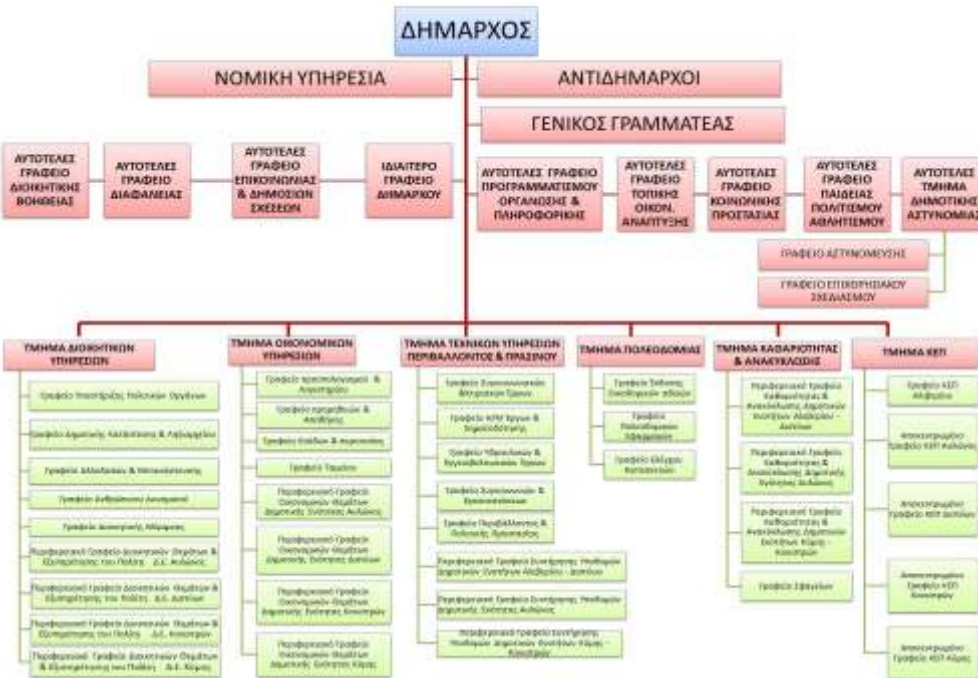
ΔΗΜΑΡΧΟΣ

ΝΟΜΙΚΗ ΥΠΗΡΕΣΙΑ

ΑΝΤΙΔΗΜΑΡΧΟΙ

ΓΕΝΙΚΟΣ ΓΡΑΜΜΑΤΕΑΣ

ΑΥΤΟΤΕΛΕΣ ΓΡΑΦΕΙΟ ΔΙΟΙΚΗΤΙΚΗΣ ΒΟΗΘΕΙΑΣ

ΑΥΤΟΤΕΛΕΣ ΓΡΑΦΕΙΟ ΔΙΑΦΑΝΕΙΑΣ

ΑΥΤΟΤΕΛΕΣ ΓΡΑΦΕΙΟ ΕΠΙΚΟΙΝΩΝΙΑΣ & ΔΗΜΟΣΙΩΝ ΣΧΕΣΕΩΝ

ΙΔΙΑΙΤΕΡΟ ΓΡΑΦΕΙΟ ΔΗΜΑΡΧΟΥ

ΑΥΤΟΤΕΛΕΣ ΓΡΑΦΕΙΟ ΠΡΟΓΡΑΜΜΑΤΙΣΜΟΥ ΟΡΓΑΝΩΣΗΣ & ΠΛΗΡΟΦΟΡΙΚΗΣ

ΑΥΤΟΤΕΛΕΣ ΓΡΑΦΕΙΟ ΤΟΠΙΚΗΣ ΟΙΚΟΝ. ΑΝΑΠΤΥΞΗΣ

ΑΥΤΟΤΕΛΕΣ ΓΡΑΦΕΙΟ ΚΟΙΝΩΝΙΚΗΣ ΠΡΟΣΤΑΣΙΑΣ

ΑΥΤΟΤΕΛΕΣ ΓΡΑΦΕΙΟ ΠΑΙΔΕΙΑΣ ΠΟΛΙΤΙΣΜΟΥ ΑΘΛΗΤΙΣΜΟΥ

ΑΥΤΟΤΕΛΕΣ ΤΜΗΜΑ ΔΗΜΟΤΙΚΗΣ ΑΣΤΥΝΟΜΙΑΣ

ΓΡΑΦΕΙΟ ΑΣΤΥΝΟΜΕΥΣΗΣ

ΓΡΑΦΕΙΟ ΕΠΙΧΕΙΡΗΣΙΑΚΟΥ ΣΧΕΔΙΑΣΜΟΥ

ΤΜΗΜΑ ΔΙΟΙΚΗΤΙΚΩΝ ΥΠΗΡΕΣΙΩΝ

Γραφείο Υποστήριξης Πολιτικών Οργάνων

Γραφείο Δημοτικής Κατάστασης & Ληξιαρχείου

Γραφείο Αλληλογραφίας & Μεταφράσεων

Γραφείο Ανθρώπινου Δυναμικού

Γραφείο Διοικητικής Μέριμνας

Περιφερειακό Γραφείο Διοικητικών Θεμάτων & Εξυπηρέτησης του Πολίτη Δ.Ε. Αυλώνος

Περιφερειακό Γραφείο Διοικητικών Θεμάτων & Εξυπηρέτησης του Πολίτη Δ.Ε. Δυτικών

Περιφερειακό Γραφείο Διοικητικών Θεμάτων & Εξυπηρέτησης του Πολίτη Δ.Ε. Κουνουπιών

Περιφερειακό Γραφείο Διοικητικών Θεμάτων & Εξυπηρέτησης του Πολίτη Δ.Ε. Κάμας

ΤΜΗΜΑ ΟΙΚΟΝΟΜΙΚΩΝ ΥΠΗΡΕΣΙΩΝ

Γραφείο προϋπολογισμού & Λογιστηρίου

Γραφείο προμηθειών & Αποθήκης

Γραφείο Εσόδων & Περιουσίας

Γραφείο Ταμείου

Περιφερειακό Γραφείο Οικονομικών Θεμάτων Δημοτικής Ενότητας Αυλώνος

Περιφερειακό Γραφείο Οικονομικών Θεμάτων Δημοτικής Ενότητας Δυτικών

Περιφερειακό Γραφείο Οικονομικών Θεμάτων Δημοτικής Ενότητας Κουνουπιών

Περιφερειακό Γραφείο Οικονομικών Θεμάτων Δημοτικής Ενότητας Κάμας

ΤΜΗΜΑ ΤΕΧΝΙΚΩΝ ΥΠΗΡΕΣΙΩΝ ΠΕΡΙΒΑΛΛΟΝΤΟΣ & ΠΡΑΣΙΝΟΥ

Γραφείο Συγκοινωνιακών Μελετών Έργων

Γραφείο Η/Μ Έργων & Σηματοδότησης

Γραφείο Υδραυλικών & Εγγειοβελτιωτικών Έργων

Γραφείο Συγκοινωνιών & Κυκλοφορίας

Γραφείο Περιβάλλοντος & Πολιτικής Προστασίας

Περιφερειακό Γραφείο Εκτέλεσης Υποδομών Δημοτικών Ενοτήτων Αυλώνος - Δυτικών

Περιφερειακό Γραφείο Εκτέλεσης Υποδομών Δημοτικής Ενότητας Αυλώνος

Περιφερειακό Γραφείο Εκτέλεσης Υποδομών Δημοτικών Ενοτήτων Κάμας - Κουνουπιών

ΤΜΗΜΑ ΠΟΛΕΟΔΟΜΙΑΣ

Γραφείο Σχέσεως Οικοδομικών Αδειών

Γραφείο Πολεοδομικών Εφαρμογών

Γραφείο Ελέγχου Κατασκευών

ΤΜΗΜΑ ΚΑΘΑΡΙΟΤΗΤΑΣ & ΑΝΑΚΥΚΛΩΣΗΣ

Περιφερειακό Γραφείο Καθαριότητας & Ανακύκλωσης Δημοτικών Ενοτήτων Αυλώνος - Δυτικών

Περιφερειακό Γραφείο Καθαριότητας & Ανακύκλωσης Δημοτικής Ενότητας Αυλώνος

Περιφερειακό Γραφείο Καθαριότητας & Ανακύκλωσης Δημοτικών Ενοτήτων Κάμας - Κουνουπιών

Γραφείο Σφαγείων

ΤΜΗΜΑ ΚΕΠ

Γραφείο ΚΕΠ Αυλώνος

Αποκεντρωμένο Γραφείο ΚΕΠ Αυλώνος

Αποκεντρωμένο Γραφείο ΚΕΠ Δυτικών

Αποκεντρωμένο Γραφείο ΚΕΠ Κουνουπιών

Αποκεντρωμένο Γραφείο ΚΕΠ Κάμας